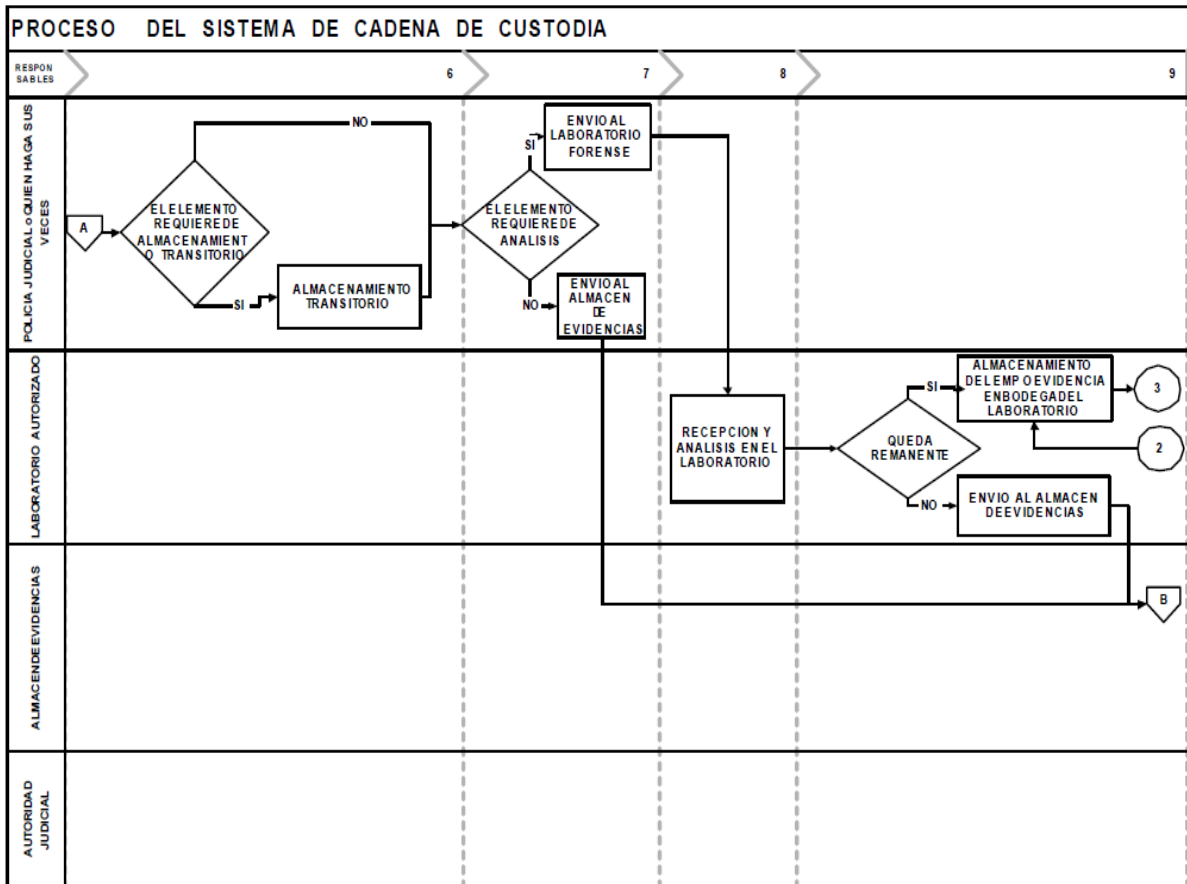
PROCESO DEL SISTEMA DE CADENA DE CUSTODIA

RESPONSABLES

6

7

8

9

POLICIA JUDICIAL o QUIEN HAGA SUS VECES

A

EL ELEMENTO REQUIERE DE ALMACENAMIENTO TRANSITORIO

NO

SI

ALMACENAMIENTO TRANSITORIO

EL ELEMENTO REQUIERE DE ANALISIS

SI

ENVIO AL LABORATORIO FORENSE

NO

ENVIO AL ALMACEN DE EVIDENCIAS

LABORATORIO AUTORIZADO

RECEPCION Y ANALISIS EN EL LABORATORIO

QUEDA REMANENTE

SI

ALMACENAMIENTO DEL EMP O EVIDENCIA EN BODEGA DEL LABORATORIO

3

2

NO

ENVIO AL ALMACEN DE EVIDENCIAS

ALMACEN DE EVIDENCIAS

B

AUTORIDAD JUDICIAL